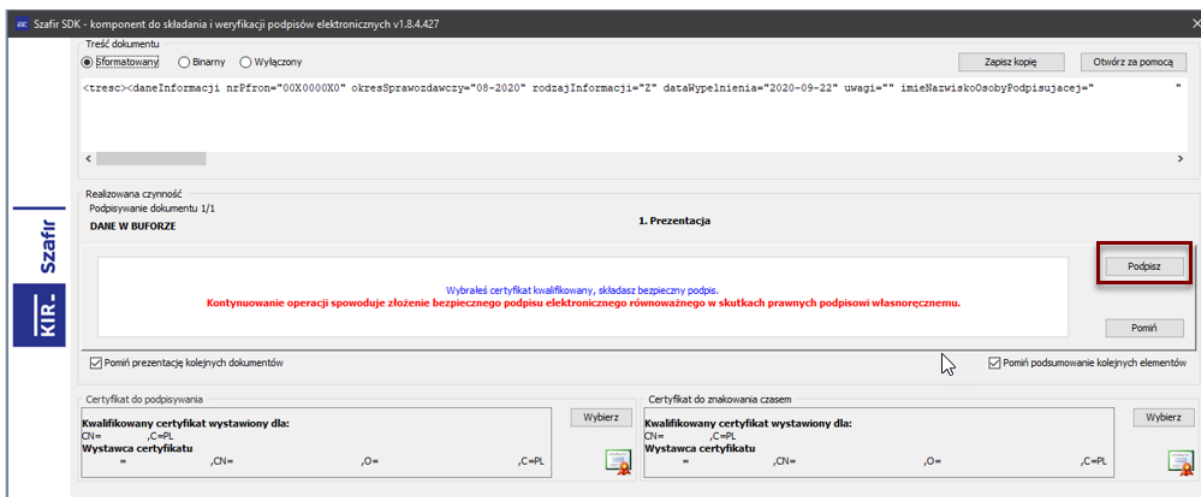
Szafir SDK - komponent do składania i weryfikacji podpisów elektronicznych v1.8.4.427

Treść dokumentu
Sformatowany Binarny Wyłączony
Zapisz kopię Otwórz za pomocą

<tresc><daneInformacji nrPfron="00X0000X0" okresSprawozdawczy="08-2020" rodzajInformacji="Z" dataWypelnienia="2020-09-22" uwagi="" imieNazwiskoOsobyPodpisujacej="

Realizowana czynność
Podpisywanie dokumentu 1/1
DANE W BUFORZE
1. Prezentacja

Wybrałeś certyfikat kwalifikowany, składasz bezpieczny podpis.
Kontynuowanie operacji spowoduje złożenie bezpiecznego podpisu elektronicznego równoważnego w skutkach prawnych podpisowi własnoręcznemu.

Podpisz
Pomiń

Szafir
KIR.

Pomiń prezentację kolejnych dokumentów
Pomiń podsumowanie kolejnych elementów

Certyfikat do podpisywania
Kwalifikowany certyfikat wystawiony dla:
CN= ,C=PL
Wystawca certyfikatu
= ,CN= ,O= ,C=PL
Wybierz

Certyfikat do znakowania czasem
Kwalifikowany certyfikat wystawiony dla:
CN= ,C=PL
Wystawca certyfikatu
= ,CN= ,O= ,C=PL
Wybierz